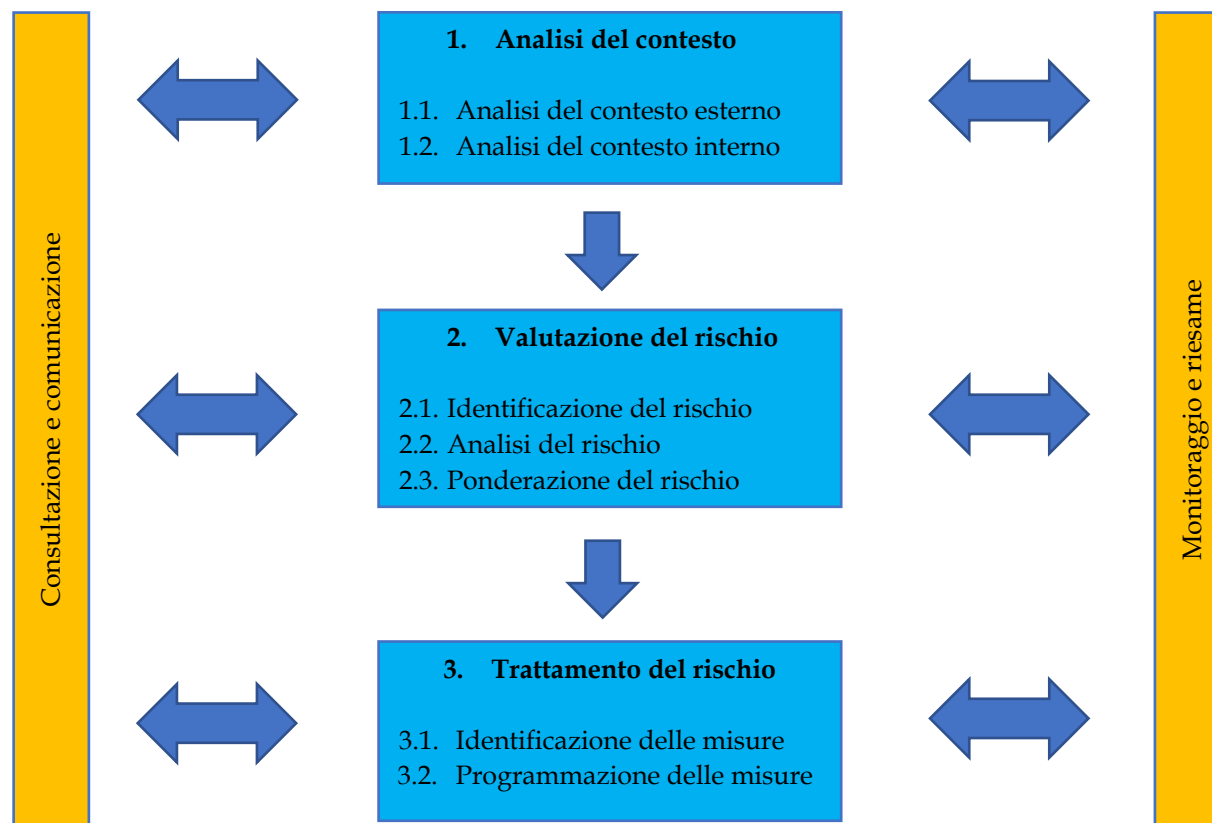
Consultazione e comunicazione

1. Analisi del contesto

1.1. Analisi del contesto esterno
1.2. Analisi del contesto interno

2. Valutazione del rischio

2.1. Identificazione del rischio
2.2. Analisi del rischio
2.3. Ponderazione del rischio

3. Trattamento del rischio

3.1. Identificazione delle misure
3.2. Programmazione delle misure

Monitoraggio e riesame